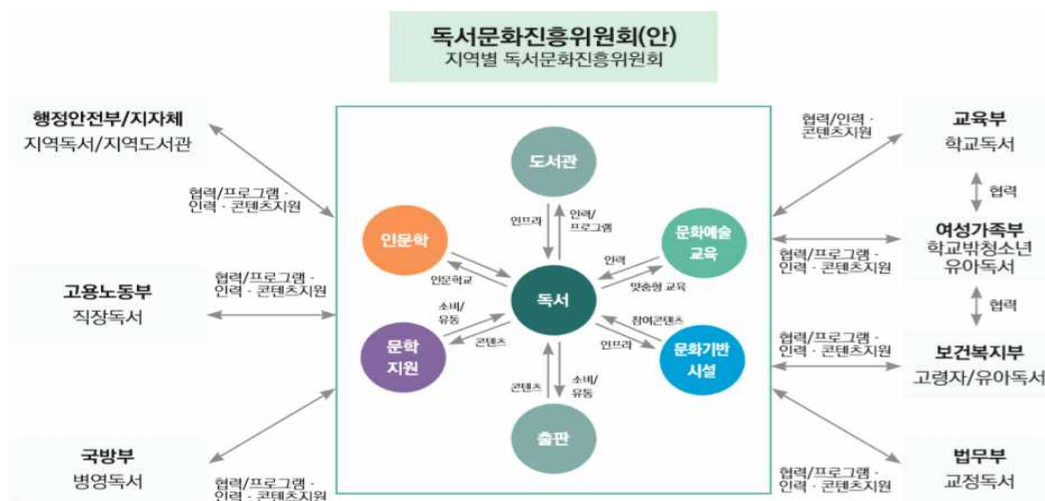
독서문화진흥위원회(안)
지역별 독서문화진흥위원회

행정안전부/지자체
지역독서/지역도서관

협력/프로그램 · 인력 · 콘텐츠지원

고용노동부
직장독서

협력/프로그램 · 인력 · 콘텐츠지원

국방부
병영독서

협력/프로그램 · 인력 · 콘텐츠지원

도서관

인프라

인력/프로그램

인문학

문화예술교육

인력

인문학교

독서

맞춤형 교육

소비/유통

참여콘텐츠

문학지원

콘텐츠

인프라

문화기반시설

콘텐츠

소비/유통

출판

협력/인력 · 콘텐츠지원

교육부
학교독서

협력

여성가족부
학교밖청소년
유아독서

협력/프로그램 · 인력 · 콘텐츠지원

협력

보건복지부
고령자/유아독서

협력/프로그램 · 인력 · 콘텐츠지원

법무부
교정독서

협력/프로그램 · 인력 · 콘텐츠지원